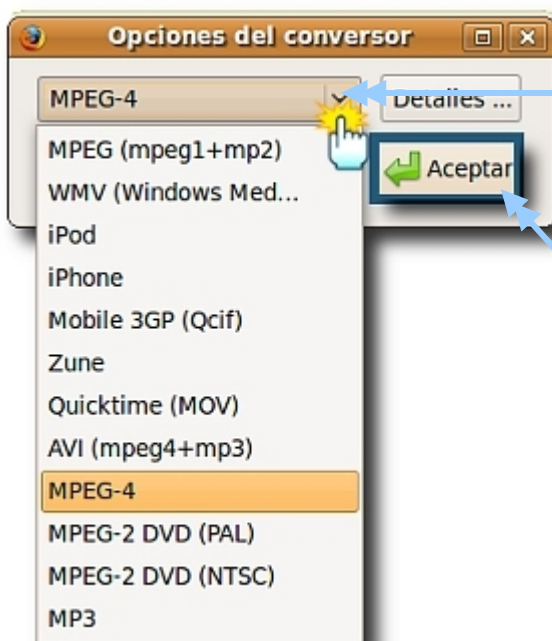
Opciones del conversor

MPEG-4

Detalles ...

Aceptar

MPEG (mpeg1+mp2)
WMV (Windows Med...
iPod
iPhone
Mobile 3GP (Qcif)
Zune
Quicktime (MOV)
AVI (mpeg4+mp3)
MPEG-4
MPEG-2 DVD (PAL)
MPEG-2 DVD (NTSC)
MP3